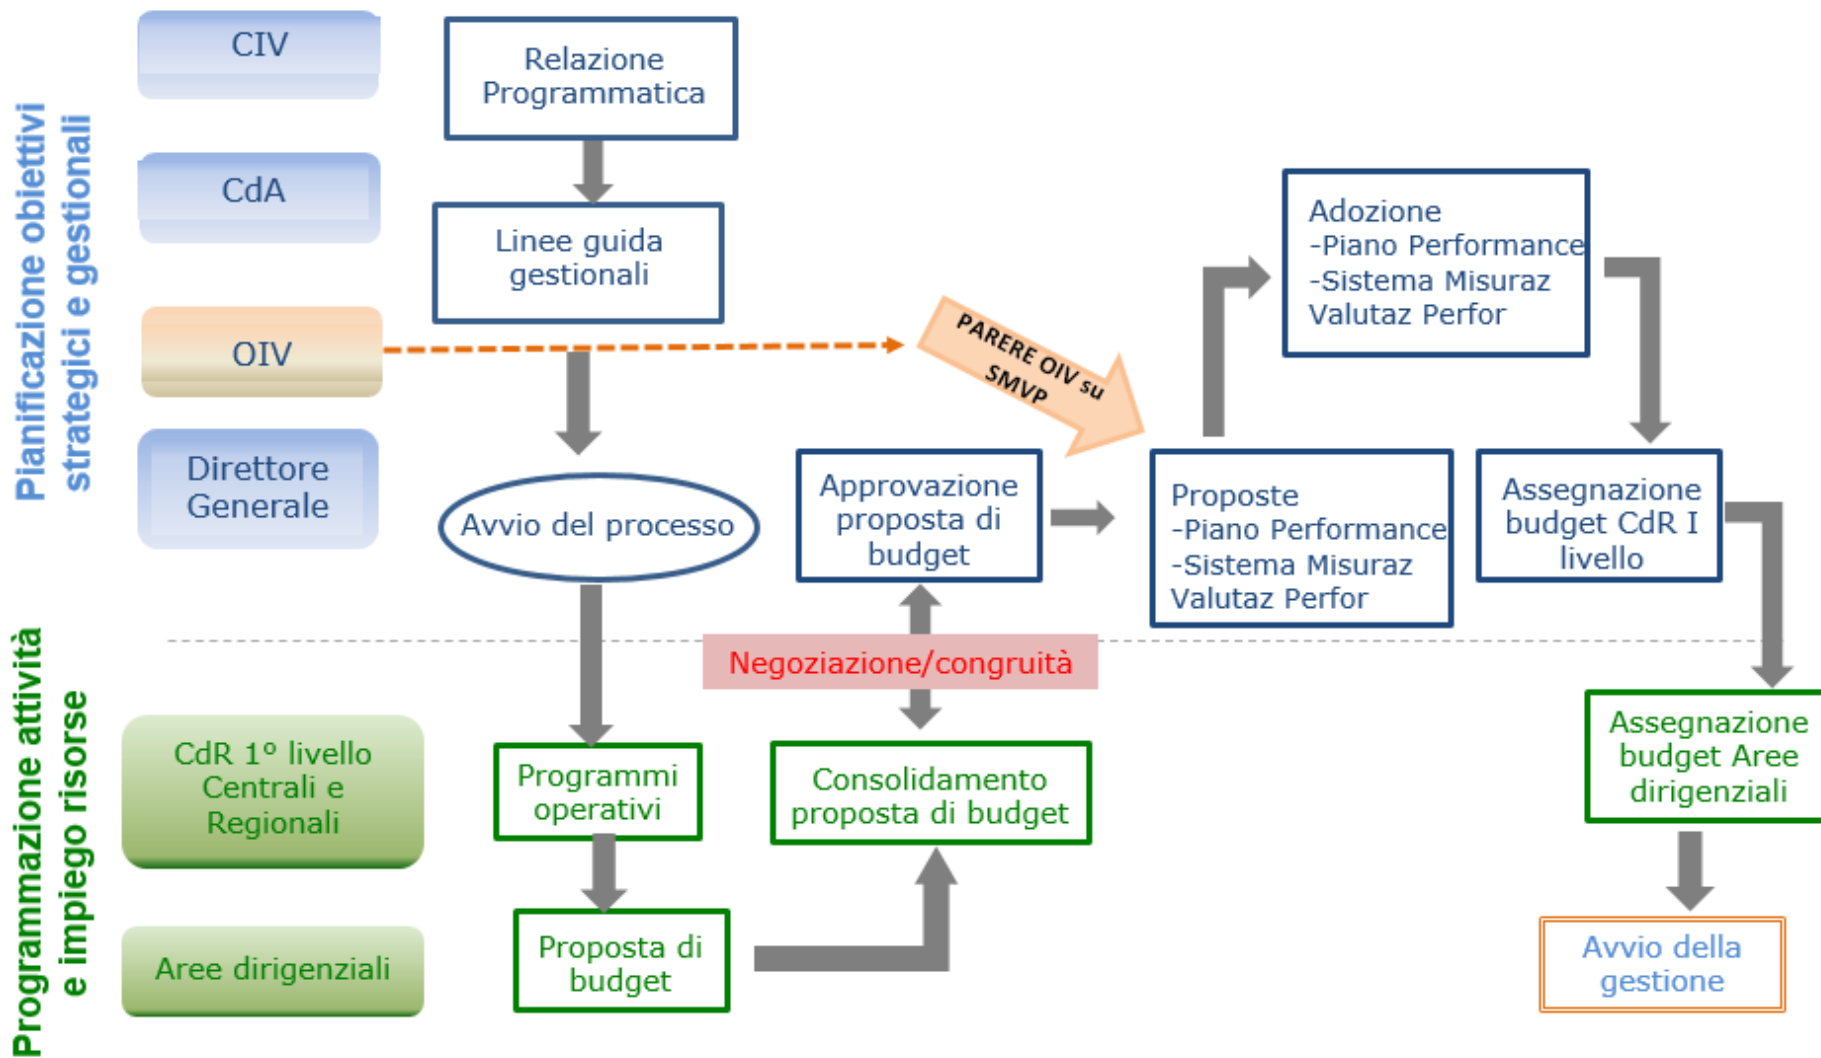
Pianificazione obiettivi strategici e gestionali

CIV

CdA

OIV

Direttore Generale

Relazione Programmatica

Linee guida gestionali

PARERE OIV su SMVP

Adozione
-Piano Performance
-Sistema Misuraz Valutaz Perfor

Avvio del processo

Approvazione proposta di budget

Proposte
-Piano Performance
-Sistema Misuraz Valutaz Perfor

Assegnazione budget CdR I livello

Negoziazione/congruità

Programmazione attività e impiego risorse

CdR 1° livello Centrali e Regionali

Aree dirigenziali

Programmi operativi

Consolidamento proposta di budget

Assegnazione budget Aree dirigenziali

Proposta di budget

Avvio della gestione